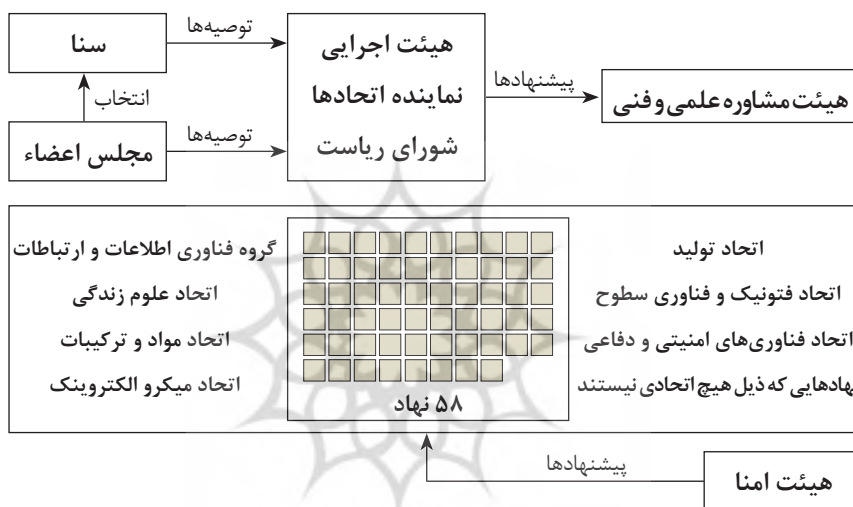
سنا

توصیه‌ها

هیئت اجرایی
نماینده اتحادها
شورای ریاست

پیشنهادها

هیئت مشاوره علمی و فنی

انتخاب

مجلس اعضاء

توصیه‌ها

اتحاد تولید
اتحاد فتونیک و فناوری سطوح
اتحاد فناوری‌های امنیتی و دفاعی
نهادهایی که ذیل هیچ اتحادی نیستند

۵۸ نهاد

گروه فناوری اطلاعات و ارتباطات
اتحاد علوم زندگی
اتحاد مواد و ترکیبات
اتحاد میکرو الکترونیک

پیشنهادها

هیئت امنا